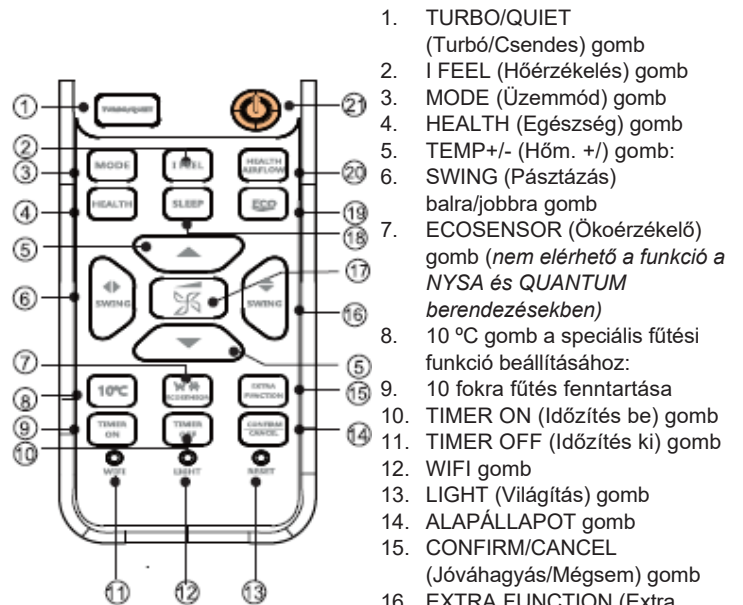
1 TURBO/QUIET 21
2 MODE I FEEL HEALTH AIRFLOW
3 20
4 HEALTH SLEEP ECO 19
5 18
6 SWING 17 SWING 16
5
7
8 10ºC ECOSENSOR EXTRA FUNCTION 15
9 TIMER ON TIMER OFF CONFIRM CANCEL 14
10 WIFI LIGHT RESET
11 12 13

1. TURBO/QUIET (Turbó/Csendes) gomb
2. I FEEL (Hőérzékelés) gomb
3. MODE (Üzemmód) gomb
4. HEALTH (Egészség) gomb
5. TEMP+/- (Hőm. +/) gomb:
6. SWING (Pásztázás) balra/jobbra gomb
7. ECOSENSOR (Ökoérzékelő) gomb (*nem elérhető a funkció a NYSA és QUANTUM berendezésekben)*
8. 10 ºC gomb a speciális fűtési funkció beállításához:
9. 10 fokra fűtés fenntartása
10. TIMER ON (Időzítés be) gomb
11. TIMER OFF (Időzítés ki) gomb
12. WIFI gomb
13. LIGHT (Világítás) gomb
14. ALAPÁLLAPOT gomb
15. CONFIRM/CANCEL (Jóváhagyás/Mégsem) gomb
16. EXTRA FUNCTION (Extra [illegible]